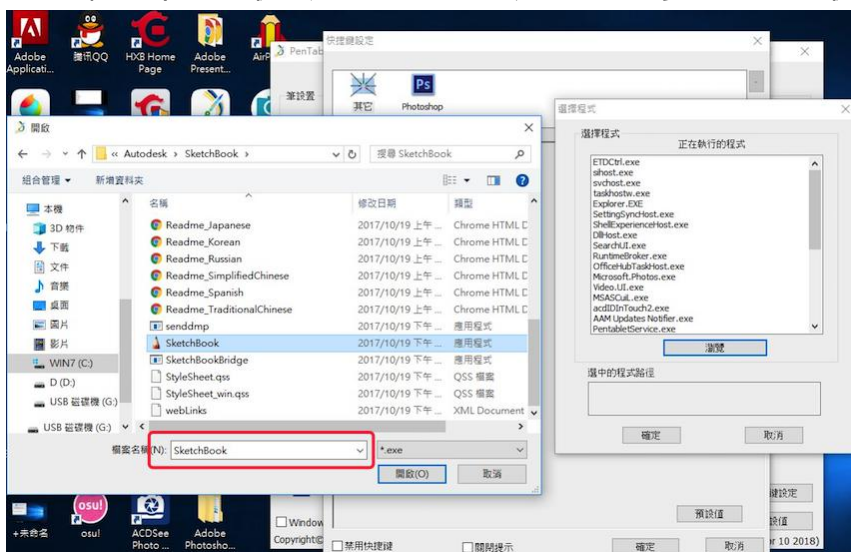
Adobe Applicati...
騰訊QQ
HXB Home Page
Adobe Present...
Air

PenTab
快捷鍵設定
筆設置
其它
Photoshop

開啟
« Autodesk › SketchBook ›
搜尋 SketchBook
組合管理 ▾
新增資料夾

本機
3D 物件
下載
文件
音樂
桌面
圖片
影片
WIN7 (C:)
D (D:)
USB 磁碟機 (G:)
USB 磁碟機 (G:)

| 名稱 | 修改日期 | 類型 |
|---|---|---|
| Readme_Japanese | 2017/10/19 上午 ... | Chrome HTML D |
| Readme_Korean | 2017/10/19 上午 ... | Chrome HTML D |
| Readme_Russian | 2017/10/19 上午 ... | Chrome HTML D |
| Readme_SimplifiedChinese | 2017/10/19 上午 ... | Chrome HTML D |
| Readme_Spanish | 2017/10/19 上午 ... | Chrome HTML D |
| Readme_TraditionalChinese | 2017/10/19 上午 ... | Chrome HTML D |
| senddmp | 2017/10/19 上午 ... | 應用程式 |
| SketchBook | 2017/10/19 下午 ... | 應用程式 |
| SketchBookBridge | 2017/10/19 下午 ... | 應用程式 |
| StyleSheet.qss | 2017/10/19 上午 ... | QSS 檔案 |
| StyleSheet_win.qss | 2017/10/19 上午 ... | QSS 檔案 |
| webLinks | 2017/10/19 上午 ... | XML Document |

檔案名稱(N): SketchBook
*.exe
開啟(O)
取消

選擇程式
選擇程式
正在執行的程式
ETDCtrl.exe
sihost.exe
svchost.exe
taskhostw.exe
Explorer.EXE
SettingSyncHost.exe
ShellExperienceHost.exe
DllHost.exe
SearchUI.exe
RuntimeBroker.exe
OfficeHubTaskHost.exe
Microsoft.Photos.exe
Video.UI.exe
MSASCuiL.exe
acdIDInTouch2.exe
AAM Updates Notifier.exe
PentabletService.exe
瀏覽
選中的程式路徑
確定
取消

鍵設定
設值
預設值
Window
Copyright©
禁用快捷鍵
關閉提示
確定
取消
r 10 2018)

+未命名
osu!
ACDSee Photo ...
Adobe Photosho...